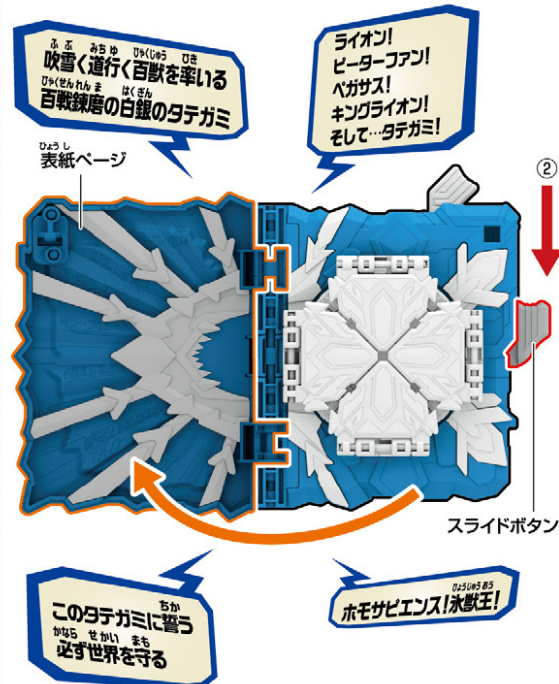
吹雪く道行く百獣を率いる
百戦錬磨の白銀のタテガミ

ライオン!
ビーターファン!
ペガサス!
キングライオン!
そして…タテガミ!

表紙ページ

②

スライドボタン

このタテガミに誓う
必ず世界を守る

ホモサピエンス!氷獣王!